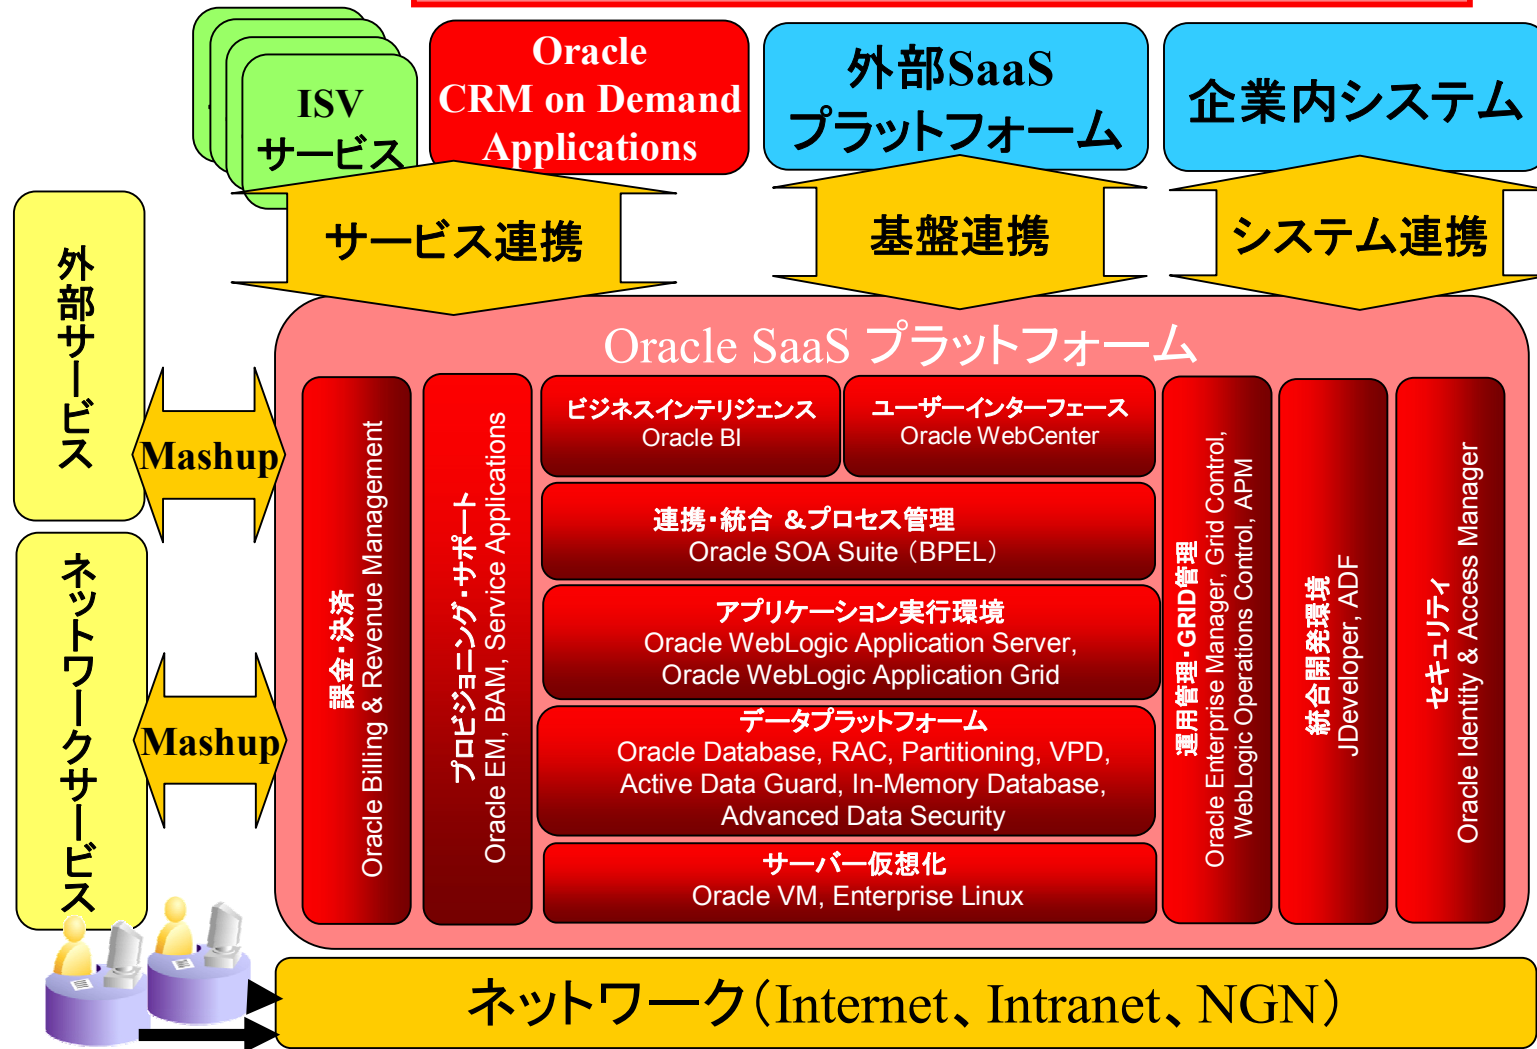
ISV
サービス

Oracle
CRM on Demand
Applications

外部SaaS
プラットフォーム

企業内システム

サービス連携

基盤連携

システム連携

外部サービス

ネットワークサービス

Mashup

Mashup

Oracle SaaS プラットフォーム

課金・決済
Oracle Billing & Revenue Management

プロビジョニング・サポート
Oracle EM, BAM, Service Applications

ビジネスインテリジェンス
Oracle BI

ユーザーインターフェース
Oracle WebCenter

連携・統合 &プロセス管理
Oracle SOA Suite（BPEL）

アプリケーション実行環境
Oracle WebLogic Application Server, Oracle WebLogic Application Grid

データプラットフォーム
Oracle Database, RAC, Partitioning, VPD, Active Data Guard, In-Memory Database, Advanced Data Security

サーバー仮想化
Oracle VM, Enterprise Linux

運用管理・GRID管理
Oracle Enterprise Manager, Grid Control, WebLogic Operations Control, APM

統合開発環境
JDeveloper, ADF

セキュリティ
Oracle Identity & Access Manager

ネットワーク（Internet、Intranet、NGN）